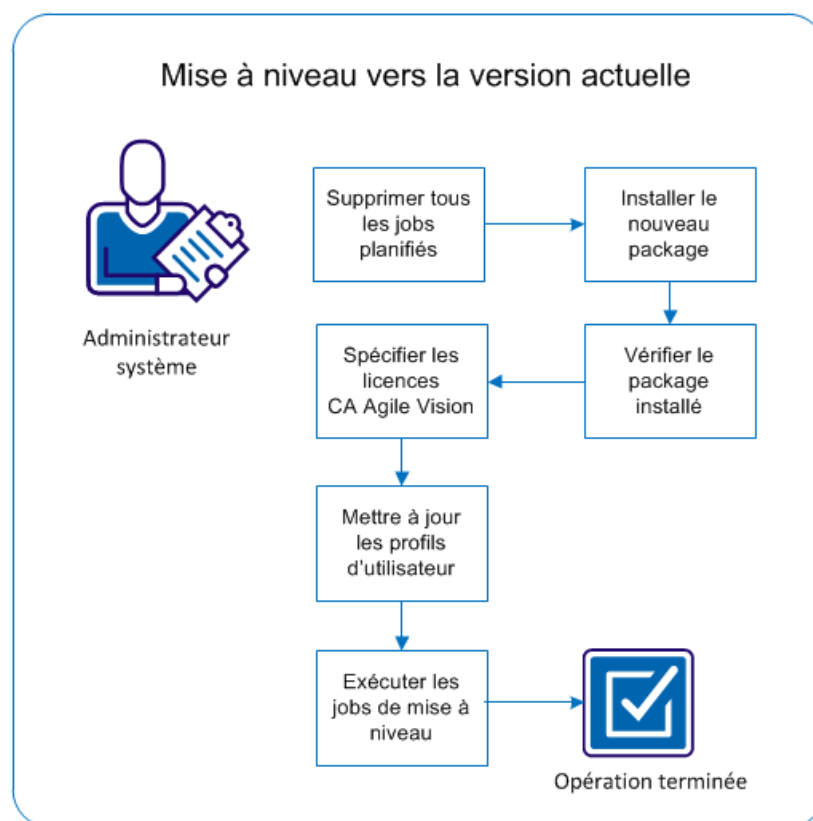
Mise à niveau vers la version actuelle

Administrateur système

Supprimer tous les jobs planifiés

Installer le nouveau package

Vérifier le package installé

Spécifier les licences CA Agile Vision

Mettre à jour les profils d'utilisateur

Exécuter les jobs de mise à niveau

Opération terminée